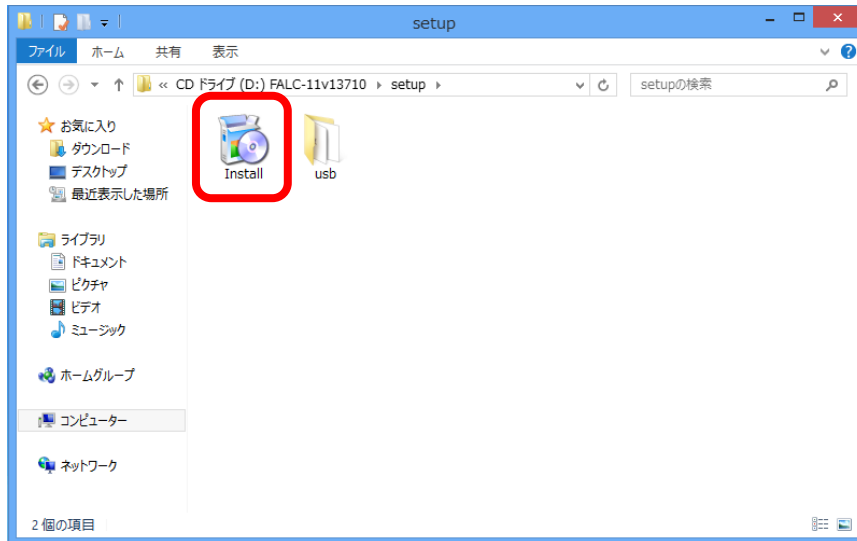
setup

ファイル ホーム 共有 表示

« CD ドライブ (D:) FALC-11v13710 › setup ›

setupの検索

お気に入り
ダウンロード
デスクトップ
最近表示した場所

ライブラリ
ドキュメント
ピクチャ
ビデオ
ミュージック

ホームグループ

コンピューター

ネットワーク

Install

usb

2 個の項目